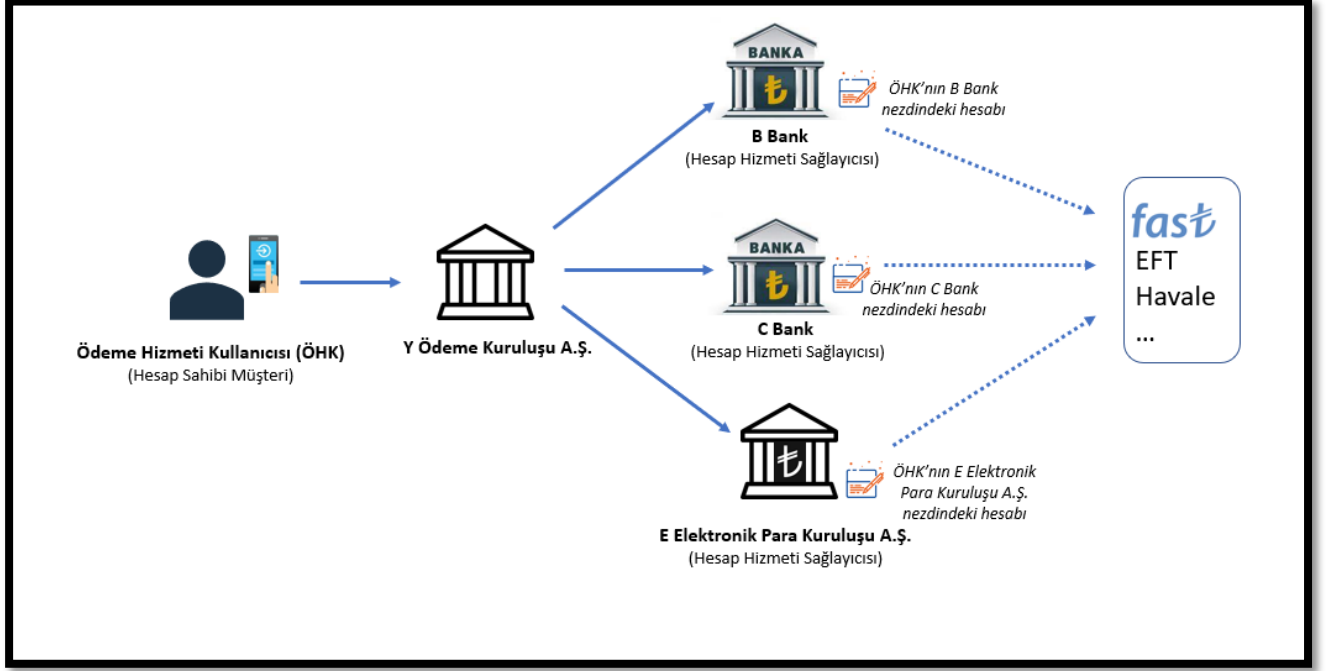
Ödeme Hizmeti Kullanıcısı (ÖHK)
(Hesap Sahibi Müşteri)

Y Ödeme Kuruluşu A.Ş.

BANKA
₺
ÖHK'nın B Bank nezdindeki hesabı
B Bank
(Hesap Hizmeti Sağlayıcısı)

BANKA
₺
ÖHK'nın C Bank nezdindeki hesabı
C Bank
(Hesap Hizmeti Sağlayıcısı)

₺
ÖHK'nın E Elektronik Para Kuruluşu A.Ş. nezdindeki hesabı
E Elektronik Para Kuruluşu A.Ş.
(Hesap Hizmeti Sağlayıcısı)

fast
EFT
Havale
...